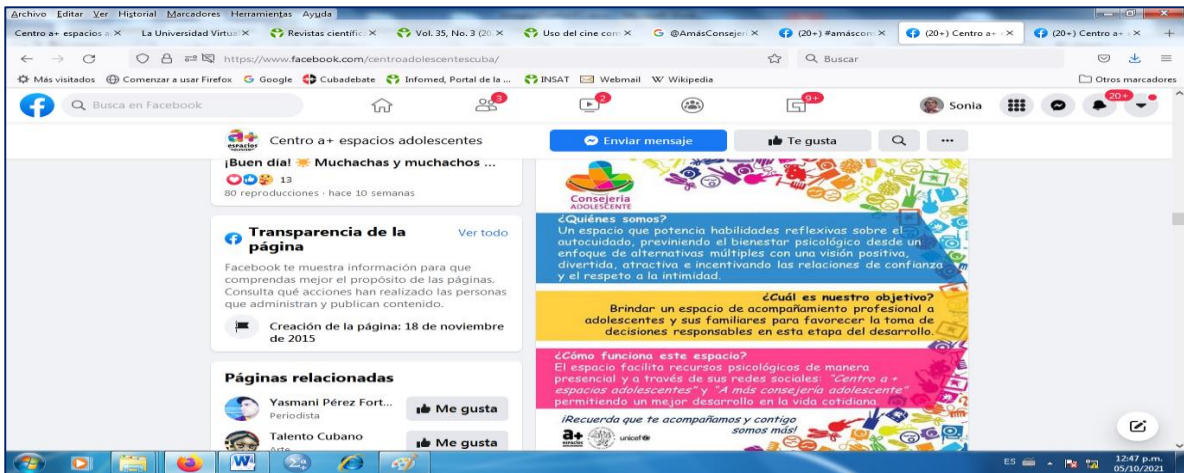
Archivo Editar Ver Historial Marcadores Herramientas Ayuda

Centro a+ espacios a × La Universidad Virtua × Revistas científic × Vol. 35, No. 3 (20 × Uso del cine com × @AmásConsejer × (20+) #amáscon × (20+) Centro a+ × (20+) Centro a+ ×

https://www.facebook.com/centroadolescentescuba/

Buscar

Más visitados Comenzar a usar Firefox Google Cubadebate Infomed, Portal de la ... INSAT Webmail Wikipedia Otros marcadores

Busca en Facebook

3 2 9+

Sonia 20+

Centro a+ espacios adolescentes

Enviar mensaje Te gusta

¡Buen día! Muchachas y muchachos ...

13

80 reproducciones · hace 10 semanas

Transparencia de la página

Ver todo

Facebook te muestra información para que comprendas mejor el propósito de las páginas. Consulta qué acciones han realizado las personas que administran y publican contenido.

Creación de la página: 18 de noviembre de 2015

Páginas relacionadas

Yasmani Pérez Fort...
Periodista

Me gusta

Talento Cubano
Arte

Me gusta

Consejería ADOLESCENTE

¿Quiénes somos?
Un espacio que potencia habilidades reflexivas sobre el autocuidado, previniendo el bienestar psicológico desde un enfoque de alternativas múltiples con una visión positiva, divertida, atractiva e incentivando las relaciones de confianza y el respeto a la intimidad.

¿Cuál es nuestro objetivo?
Brindar un espacio de acompañamiento profesional a adolescentes y sus familiares para favorecer la toma de decisiones responsables en esta etapa del desarrollo.

¿Cómo funciona este espacio?
El espacio facilita recursos psicológicos de manera presencial y a través de sus redes sociales: "Centro a + espacios adolescentes" y "A más consejería adolescente" permitiendo un mejor desarrollo en la vida cotidiana.

¡Recuerda que te acompañamos y contigo somos más!

a+ unicef

ES 12:47 p.m. 05/10/2021